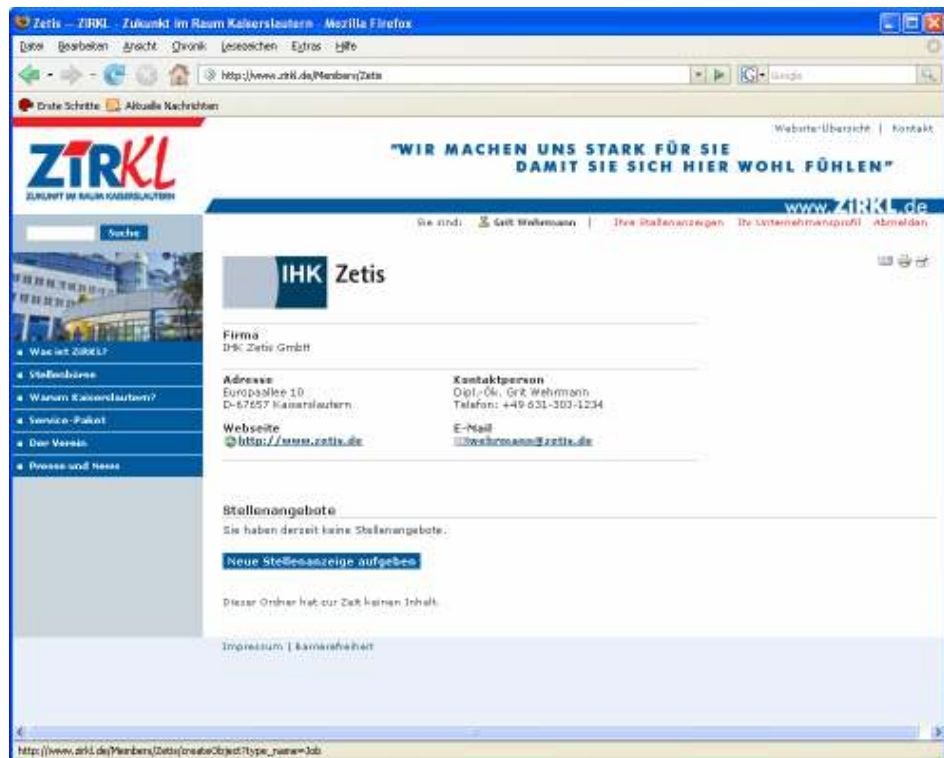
Zetis — ZIRKL - Zukunft im Raum Kaiserslautern - Mozilla Firefox

Datei Bearbeiten Ansicht Chronik Lesezeichen Extras Hilfe

http://www.zirkl.de/Members/Zetis

Google

Erste Schritte Aktuelle Nachrichten

Website-Übersicht | Kontakt

ZIRKL
ZUKUNFT IM RAUM KAISERSLAUTERN

"WIR MACHEN UNS STARK FÜR SIE DAMIT SIE SICH HIER WOHL FÜHLEN"

www.ZIRKL.de

Suche

Sie sind: Grit Wehrmann | Ihre Stellenanzeigen Ihr Unternehmensprofil Abmelden

Was ist ZIRKL?
Stellenbörse
Warum Kaiserslautern?
Service-Paket
Der Verein
Presse und News

IHK Zetis

Firma
IHK Zetis GmbH

Adresse
Europaallee 10
D-67657 Kaiserslautern

Kontaktperson
Dipl.-Ök. Grit Wehrmann
Telefon: +49 631-303-1234

Webseite
http://www.zetis.de

E-Mail
wehrmann@zetis.de

Stellenangebote
Sie haben derzeit keine Stellenangebote.

Neue Stellenanzeige aufgeben

Dieser Ordner hat zur Zeit keinen Inhalt.

Impressum | Barrierefreiheit

http://www.zirkl.de/Members/Zetis/createObject?type_name=Job